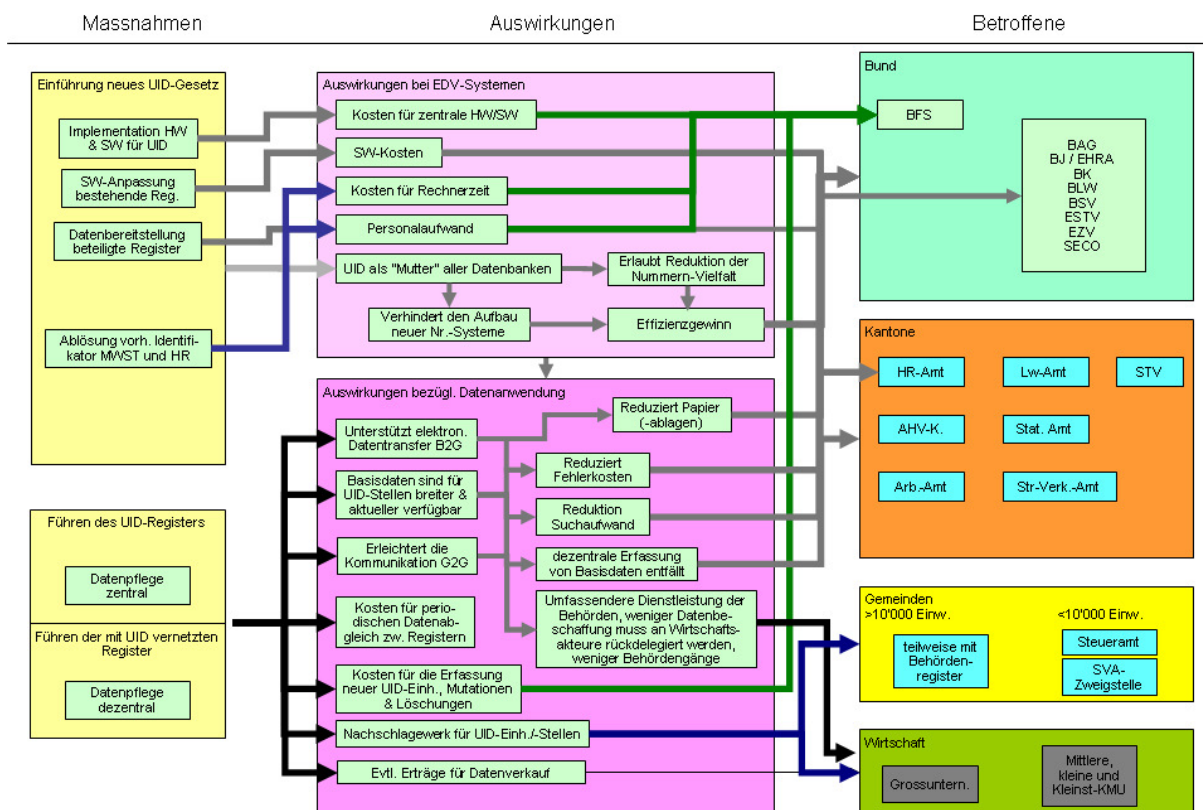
Massnahmen

Auswirkungen

Betroffene

Einführung neues UID-Gesetz

Implementation HW & SW für UID

SW-Anpassung bestehende Reg.

Datenbereitstellung beteiligte Register

Ablösung vorh. Identifikator MWST und HR

Führen des UID-Registers

Datenpflege zentral

Führen der mit UID vernetzten Register

Datenpflege dezentral

Auswirkungen bei EDV-Systemen

Kosten für zentrale HW/SW

SW-Kosten

Kosten für Rechnerzeit

Personalaufwand

UID als "Mutter" aller Datenbanken

Erlaubt Reduktion der Nummern-Vielfalt

Verhindert den Aufbau neuer Nr.-Systeme

Effizienzgewinn

Auswirkungen bezügl. Datenanwendung

Unterstützt elektron. Datentransfer B2G

Reduziert Papier (-ablagen)

Basisdaten sind für UID-Stellen breiter & aktueller verfügbar

Reduziert Fehlerkosten

Reduktion Suchaufwand

Erleichtert die Kommunikation G2G

dezentrale Erfassung von Basisdaten entfällt

Kosten für periodischen Datenabgleich zw. Registern

Umfassendere Dienstleistung der Behörden, weniger Datenbeschaffung muss an Wirtschaftsakteure rückdelegiert werden, weniger Behördengänge

Kosten für die Erfassung neuer UID-Einh., Mutationen & Löschungen

Nachschlagewerk für UID-Einh./-Stellen

Evtl. Erträge für Datenverkauf

Bund

BFS

BAG
BJ / EHRA
BK
BLW
BSV
ESTV
EZV
SECO

Kantone

HR-Amt

Lw-Amt

STV

AHV-K.

Stat. Amt

Arb.-Amt

Str-Verk.-Amt

Gemeinden
>10'000 Einw.

<10'000 Einw.

teilweise mit Behördenregister

Steueramt

SVA-Zweigstelle

Wirtschaft

Grossuntern.

Mittlere, kleine und Kleinst-KMU